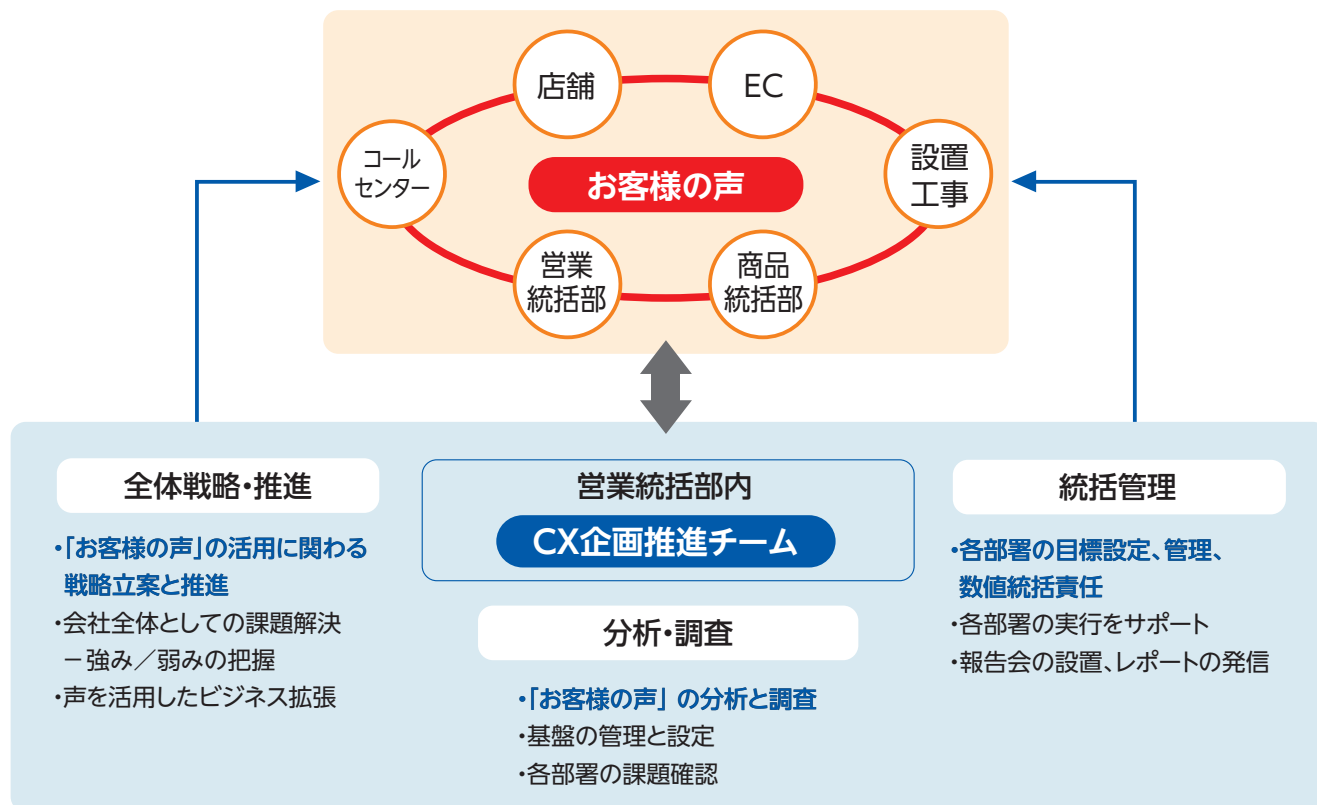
店舗

EC

コール
センター

お客様の声

設置
工事

営業
統括部

商品
統括部

全体戦略・推進

・「お客様の声」の活用に関わる戦略立案と推進
・会社全体としての課題解決
－強み／弱みの把握
・声を活用したビジネス拡張

営業統括部内

CX企画推進チーム

分析・調査

・「お客様の声」の分析と調査
・基盤の管理と設定
・各部署の課題確認

統括管理

・各部署の目標設定、管理、数値統括責任
・各部署の実行をサポート
・報告会の設置、レポートの発信